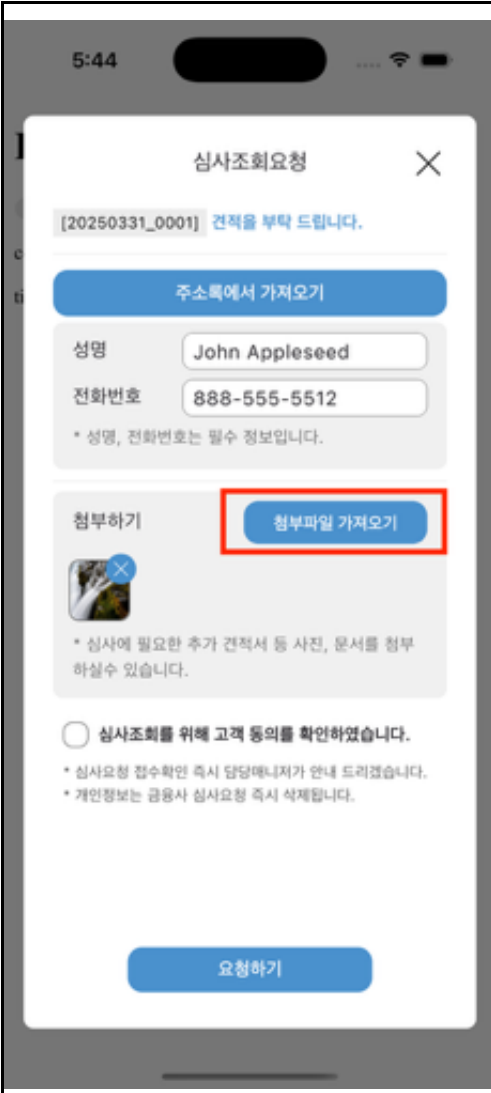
5:44

심사조회요청

[20250331_0001] 견적을 부탁 드립니다.

주소록에서 가져오기

성명 John Appleseed

전화번호 888-555-5512

* 성명, 전화번호는 필수 정보입니다.

첨부하기

첨부파일 가져오기

* 심사에 필요한 추가 견적서 등 사진, 문서를 첨부 하실수 있습니다.

심사조회를 위해 고객 동의를 확인하였습니다.

* 심사요청 접수확인 즉시 담당매니저가 안내 드리겠습니다.
* 개인정보는 금융사 심사요청 즉시 삭제됩니다.

요청하기